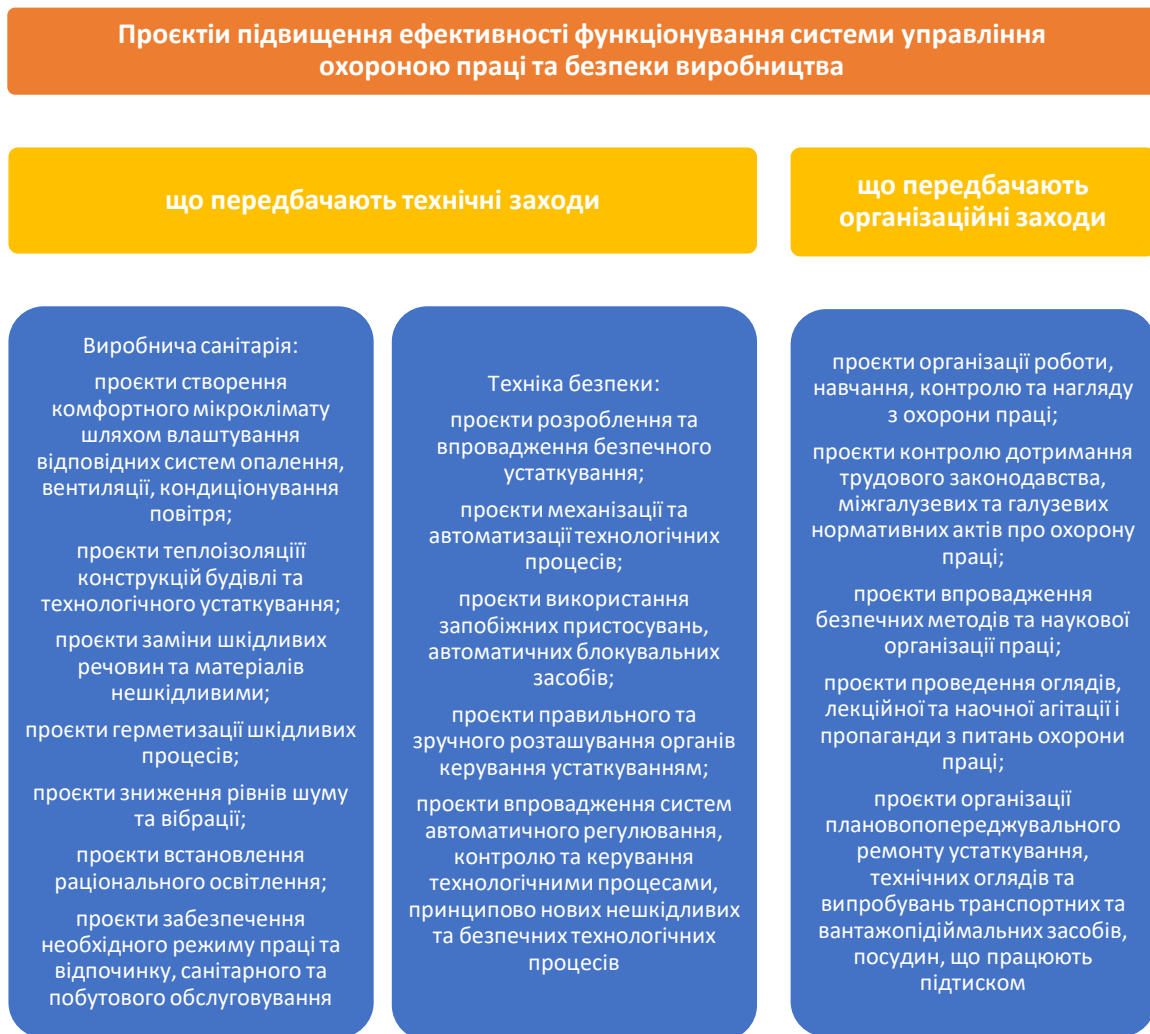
Проєктіи підвищення ефективності функціонування системи управління охороною праці та безпеки виробництва

що передбачають технічні заходи

що передбачають організаційні заходи

Виробнича санітарія:

проєкти створення комфортного мікроклімату шляхом влаштування відповідних систем опалення, вентиляції, кондиціонування повітря;

проєкти теплоізоляціїі конструкцій будівлі та технологічного устаткування;

проєкти заміни шкідливих речовин та матеріалів нешкідливими;

проєкти герметизації шкідливих процесів;

проєкти зниження рівнів шуму та вібрації;

проєкти встановлення раціонального освітлення;

проєкти забезпечення необхідного режиму праці та відпочинку, санітарного та побутового обслуговування

Техніка безпеки:

проєкти розроблення та впровадження безпечного устаткування;

проєкти механізації та автоматизації технологічних процесів;

проєкти використання запобіжних пристосувань, автоматичних блокувальних засобів;

проєкти правильного та зручного розташування органів керування устаткуванням;

проєкти впровадження систем автоматичного регулювання, контролю та керування технологічними процесами, принципово нових нешкідливих та безпечних технологічних процесів

проєкти організації роботи, навчання, контролю та нагляду з охорони праці;

проєкти контролю дотримання трудового законодавства, міжгалузевих та галузевих нормативних актів про охорону праці;

проєкти впровадження безпечних методів та наукової організації праці;

проєкти проведення оглядів, лекційної та наочної агітації і пропаганди з питань охорони праці;

проєкти організації плановопопереджувального ремонту устаткування, технічних оглядів та випробувань транспортних та вантажопідіймальних засобів, посудин, що працюють підтиском